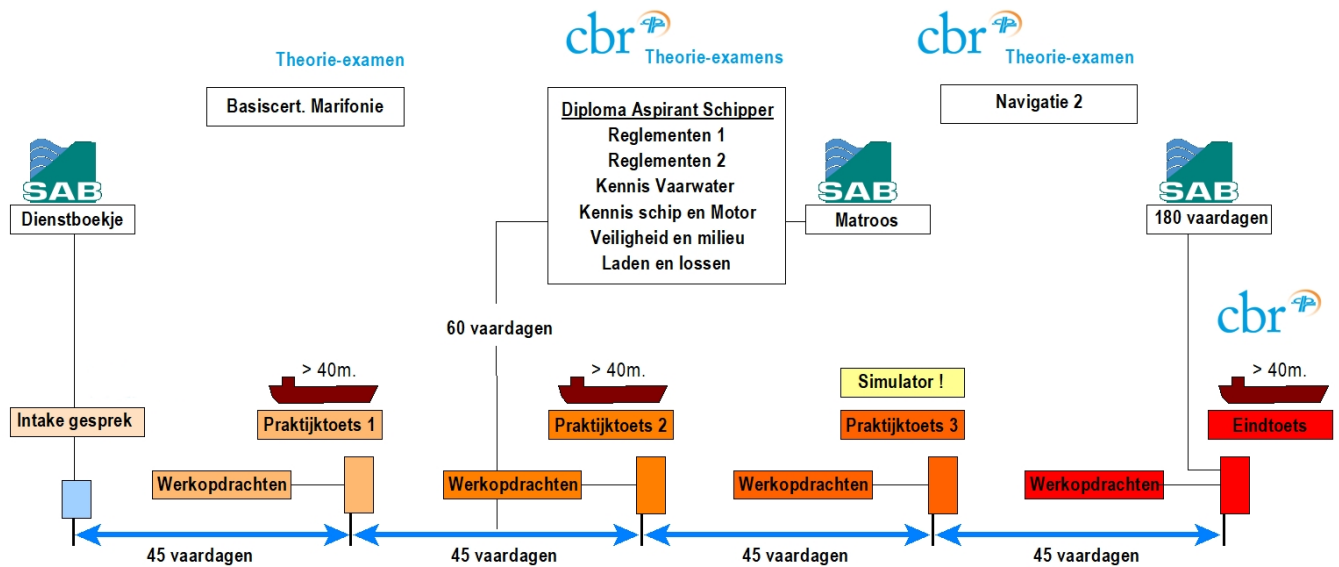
Theorie-examen

Basiscert. Marifonie

cbr

Theorie-examens

Diploma Aspirant Schipper
Reglementen 1
Reglementen 2
Kennis Vaarwater
Kennis schip en Motor
Veiligheid en milieu
Laden en lossen

cbr

Theorie-examen

Navigatie 2

SAB

Dienstboekje

SAB

Matroos

SAB

180 vaardagen

60 vaardagen

cbr

> 40m.

> 40m.

Simulator !

> 40m.

Intake gesprek

Praktijktoets 1

Praktijktoets 2

Praktijktoets 3

Eindtoets

Werkopdrachten

Werkopdrachten

Werkopdrachten

Werkopdrachten

45 vaardagen

45 vaardagen

45 vaardagen

45 vaardagen